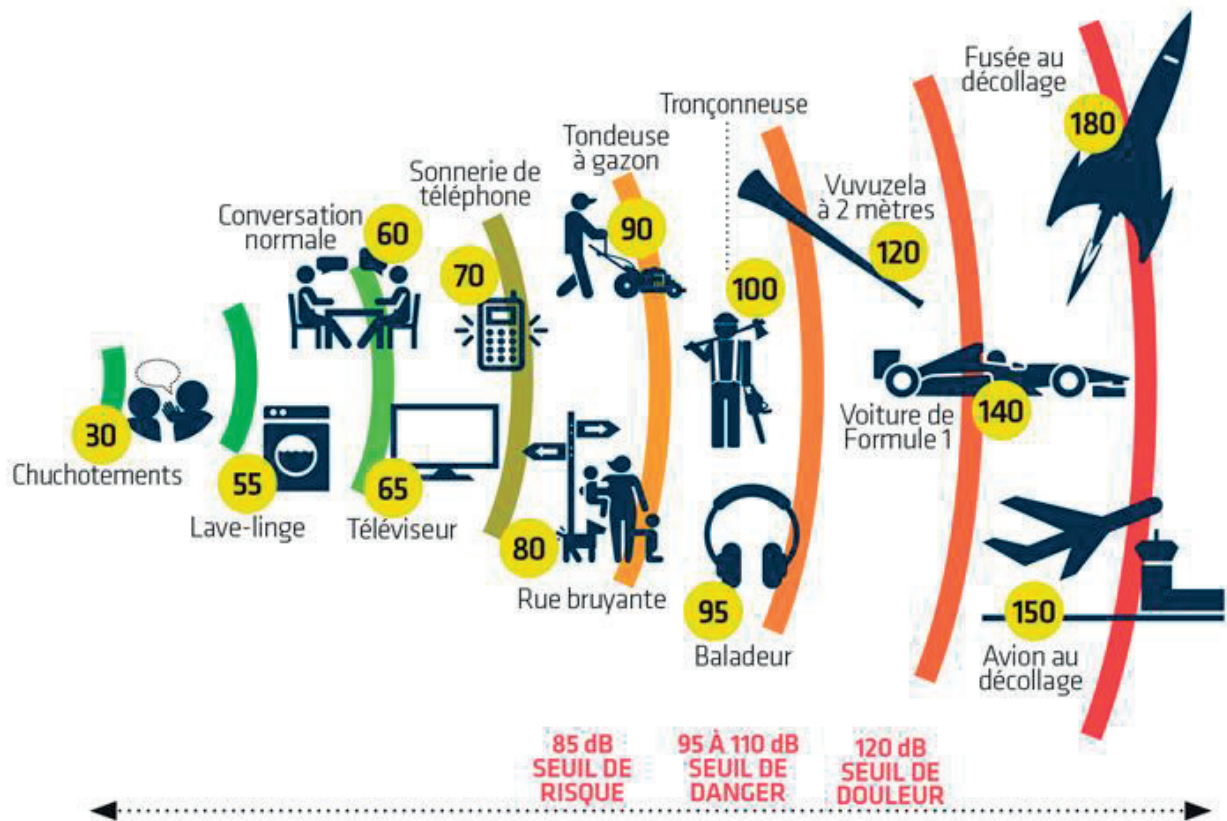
Fusée au décollage
180
Tronçonneuse
Tondeuse à gazon
Sonnerie de téléphone
Conversation normale
60
90
Vuvuzela à 2 mètres
120
70
100
30
Chuchotements
55
Lave-linge
65
Téléviseur
80
Rue bruyante
Voiture de Formule 1
140
95
Baladeur
150
Avion au décollage

85 dB SEUIL DE RISQUE
95 À 110 dB SEUIL DE DANGER
120 dB SEUIL DE DOULEUR